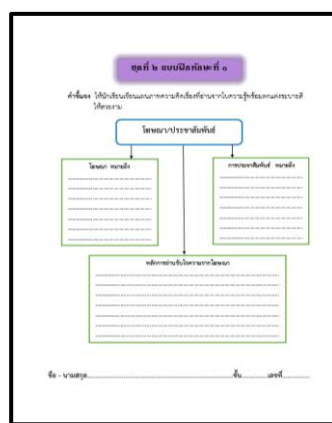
ชุดที่ ๒ แบบฝึกหัดที่ ๑

คำชี้แจง ให้นักเรียนเขียนแผนภาพความคิดเรื่องที่อ่านจากใบความรู้เรื่องโฆษณาและประชาสัมพันธ์ให้ครบถ้วน

โฆษณา/ประชาสัมพันธ์

โฆษณา หมายถึง
..............................
..............................
..............................
..............................
..............................

การประชาสัมพันธ์ หมายถึง
..............................
..............................
..............................
..............................
..............................

หลักการอ่านรับรู้ข่าวสารจากโฆษณา
..............................
..............................
..............................
..............................
..............................

ชื่อ - นามสกุล..............................ชั้น..........เลขที่..........